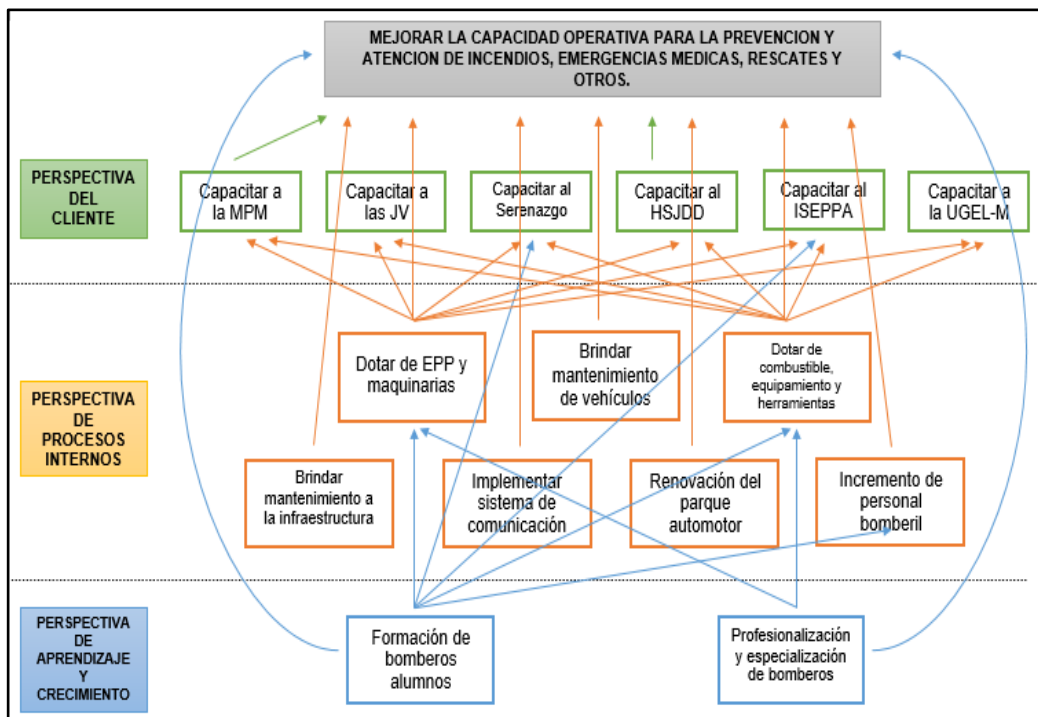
MEJORAR LA CAPACIDAD OPERATIVA PARA LA PREVENCION Y ATENCION DE INCENDIOS, EMERGENCIAS MEDICAS, RESCATES Y OTROS.

PERSPECTIVA DEL CLIENTE

Capacitar a la MPM

Capacitar a las JV

Capacitar al Serenazgo

Capacitar al HSJDD

Capacitar al ISEPPA

Capacitar a la UGEL-M

PERSPECTIVA DE PROCESOS INTERNOS

Dotar de EPP y maquinarias

Brindar mantenimiento de vehículos

Dotar de combustible, equipamiento y herramientas

Brindar mantenimiento a la infraestructura

Implementar sistema de comunicación

Renovación del parque automotor

Incremento de personal bomberil

PERSPECTIVA DE APRENDIZAJE Y CRECIMIENTO

Formación de bomberos alumnos

Profesionalización y especialización de bomberos